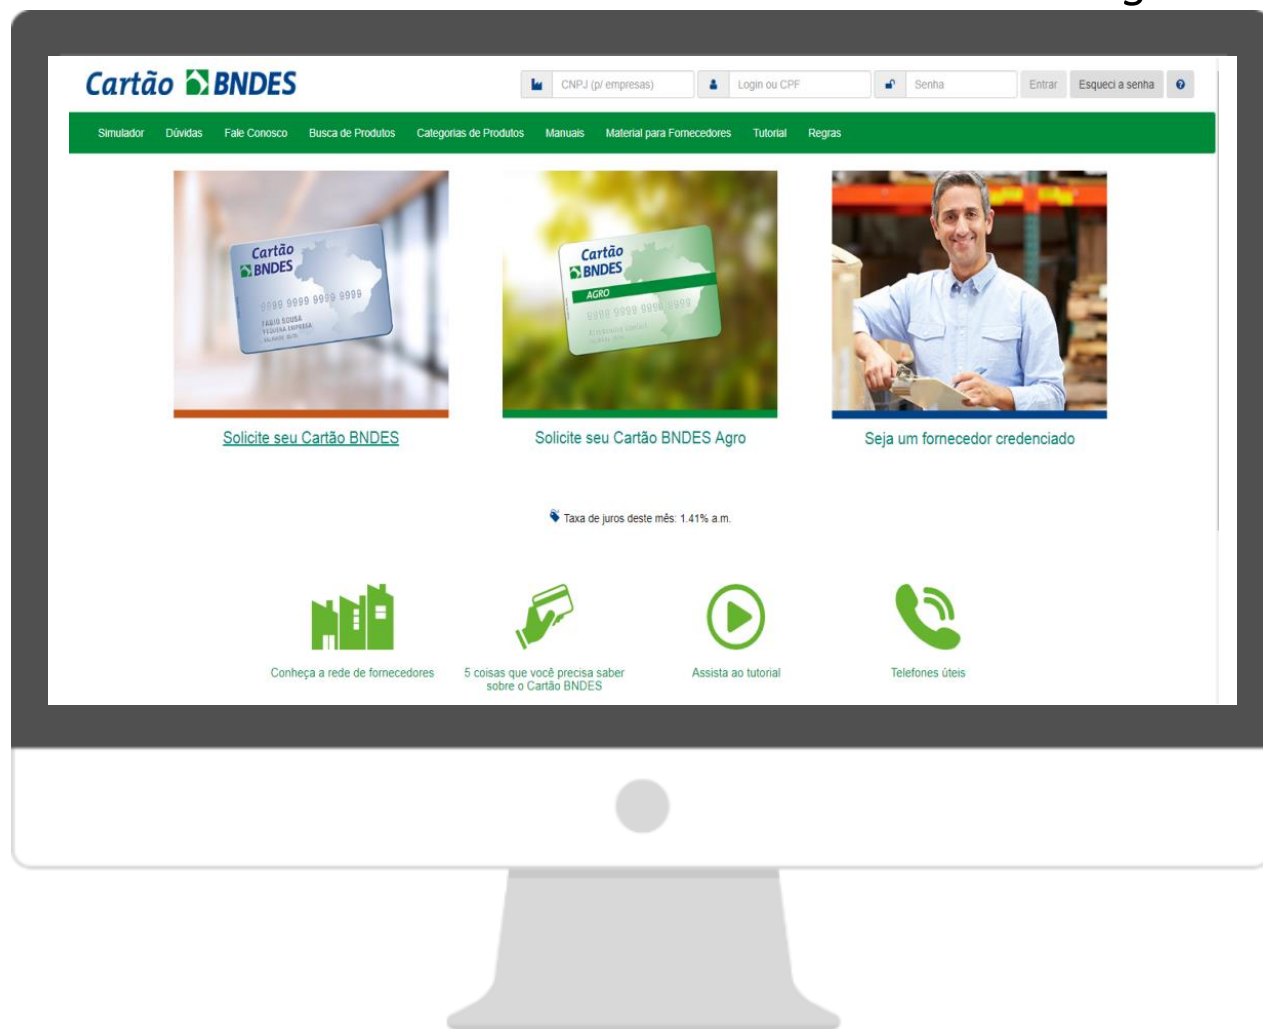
Cartão BNDES

CNPJ (p/ empresas) Login ou CPF Senha Entrar Esqueci a senha

Simulador Dúvidas Fale Conosco Busca de Produtos Categorias de Produtos Manuais Material para Fornecedores Tutorial Regras

Cartão BNDES
9999 9999 9999 9999
FABIO SOUSA
PEQUENA EMPRESA

Cartão BNDES
AGRO
9999 9999 9999 9999

Solicite seu Cartão BNDES

Solicite seu Cartão BNDES Agro

Seja um fornecedor credenciado

Taxa de juros deste mês: 1.41% a.m.

Conheça a rede de fornecedores

5 coisas que você precisa saber sobre o Cartão BNDES

Assista ao tutorial

Telefones úteis